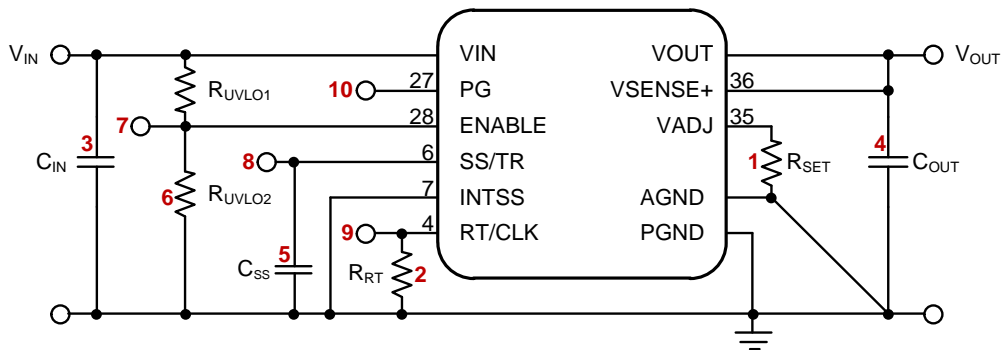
$V_{IN}$

$R_{UVLO1}$

7

3

$C_{IN}$

6

$R_{UVLO2}$

10

8

5

$C_{SS}$

9

$R_{RT}$

2

27

28

6

7

4

VIN

PG

ENABLE

SS/TR

INTSS

RT/CLK

VOUT

VSENSE+

VADJ

AGND

PGND

36

35

1

$R_{SET}$

4

$C_{OUT}$

$V_{OUT}$